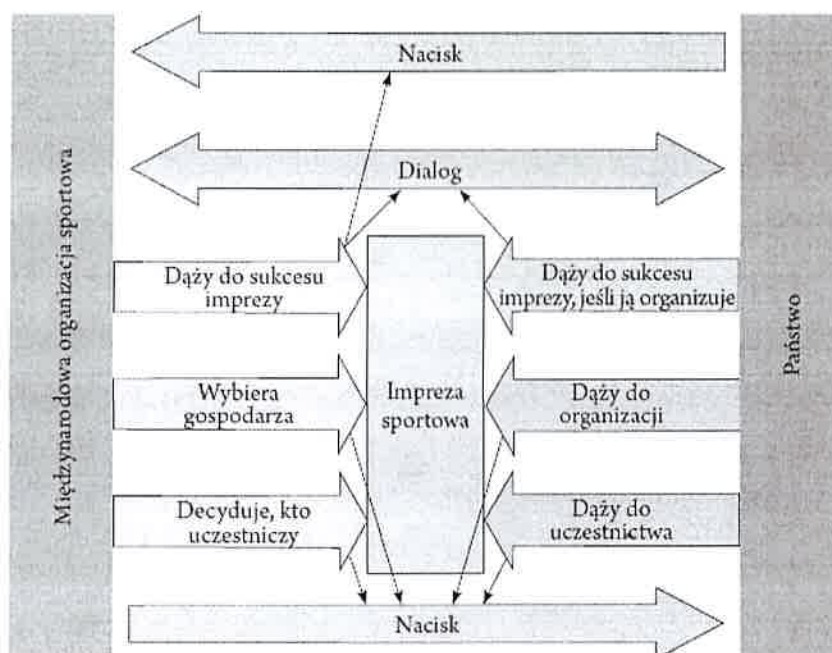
Międzynarodowa organizacja sportowa

Nacisk

Dialog

Dąży do sukcesu imprezy

Wybiera gospodarza

Decyduje, kto uczestniczy

Impreza sportowa

Dąży do sukcesu imprezy, jeśli ją organizuje

Dąży do organizacji

Dąży do uczestnictwa

Nacisk

Państwo